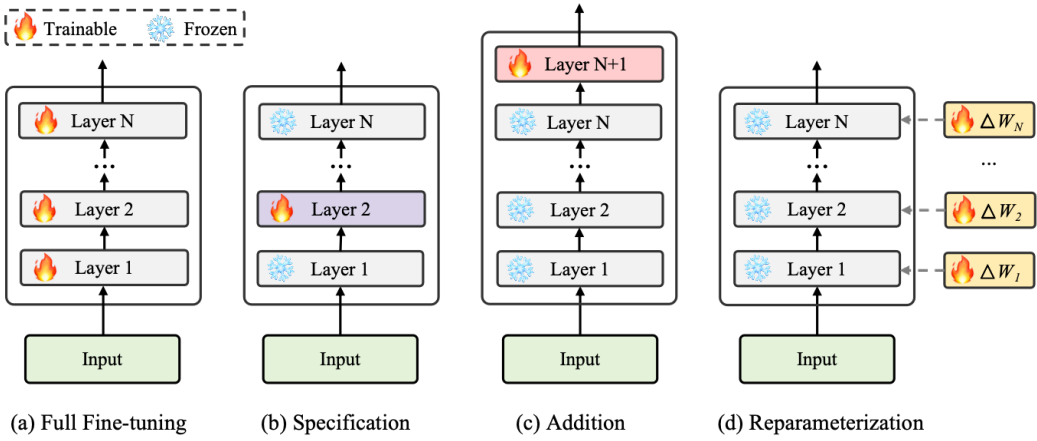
Trainable Frozen

Layer N
...
Layer 2
Layer 1
Input
(a) Full Fine-tuning

Layer N
...
Layer 2
Layer 1
Input
(b) Specification

Layer N+1
Layer N
...
Layer 2
Layer 1
Input
(c) Addition

Layer N
...
Layer 2
Layer 1
Input
$\Delta W_N$
...
$\Delta W_2$
$\Delta W_1$
(d) Reparameterization